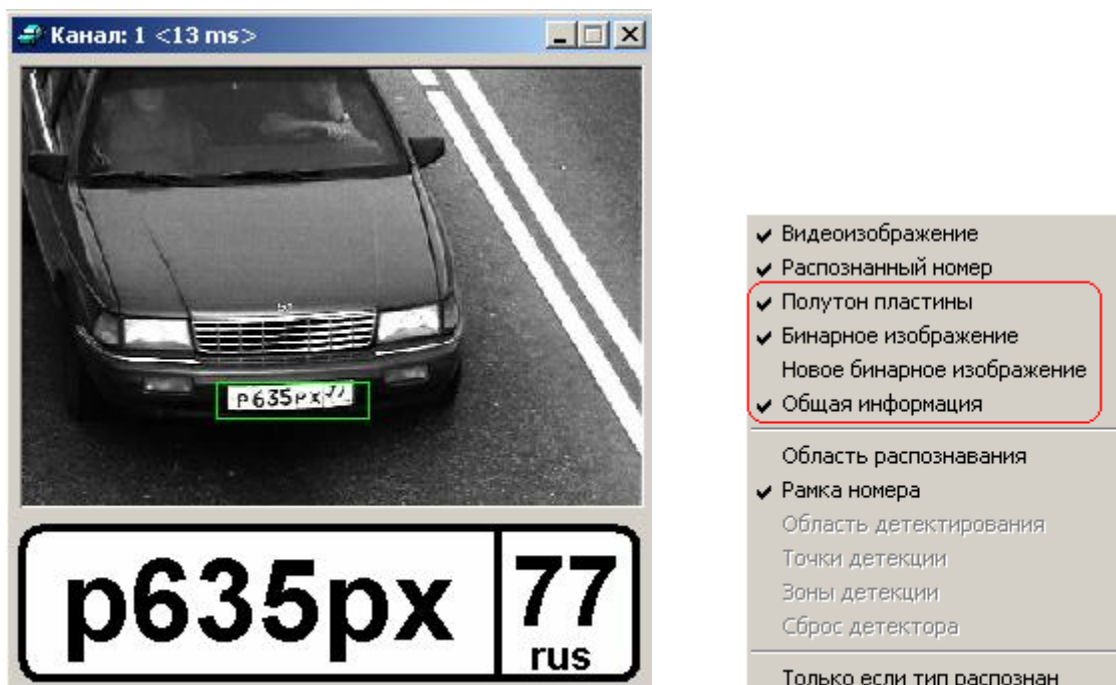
Канал: 1 <13 ms>

P635PX 77

р635рх 77 rus

✔ Видеоизображение
✔ Распознанный номер
✔ Полутон пластины
✔ Бинарное изображение
Новое бинарное изображение
✔ Общая информация

Область распознавания
✔ Рамка номера
Область детектирования
Точки детекции
Зоны детекции
Сброс детектора

Только если тип распознан